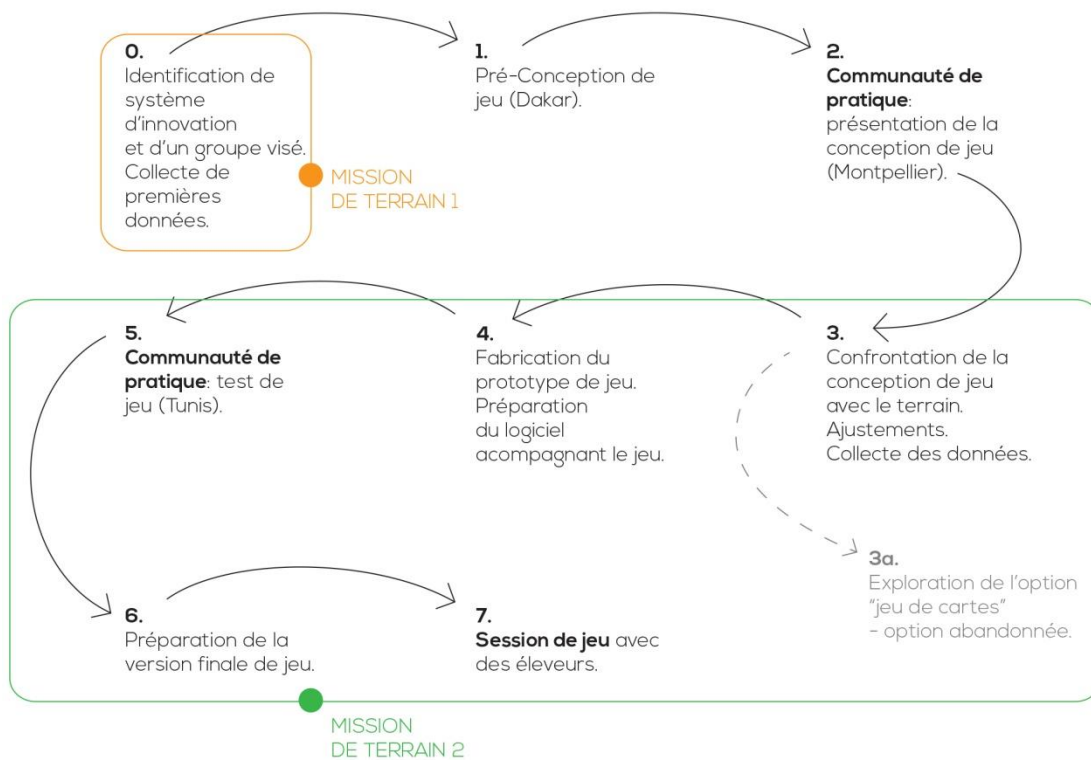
0.
Identification de système d'innovation et d'un groupe visé. Collecte de premières données.

MISSION DE TERRAIN 1

1.
Pré-Conception de jeu (Dakar).

2.
**Communauté de pratique**: présentation de la conception de jeu (Montpellier).

3.
Confrontation de la conception de jeu avec le terrain. Ajustements. Collecte des données.

3a.
Exploration de l'option "jeu de cartes" - option abandonnée.

4.
Fabrication du prototype de jeu. Préparation du logiciel acompagnant le jeu.

5.
**Communauté de pratique**: test de jeu (Tunis).

6.
Préparation de la version finale de jeu.

7.
**Session de jeu** avec des éleveurs.

MISSION DE TERRAIN 2